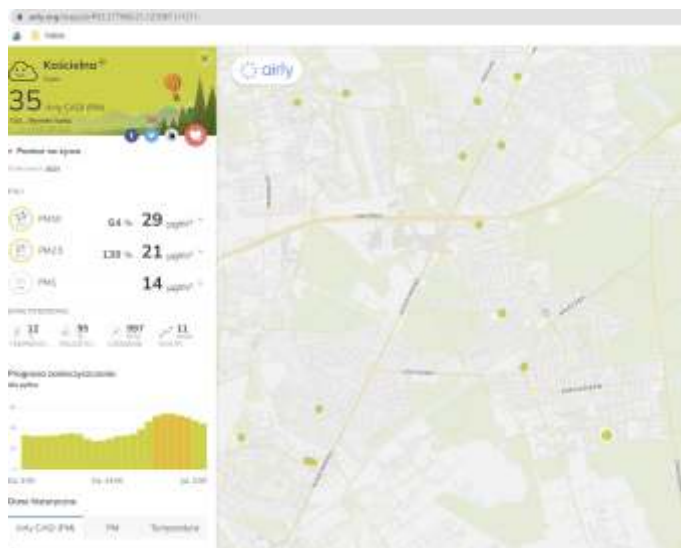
airly.org/map/pl/#51.77985,21.32087,i1421

Kościelna
35 Airly CAQI (PM)

Pomiar na żywo

PM10 64 % 29 µg/m³
PM2.5 139 % 21 µg/m³
PM1 14 µg/m³

12 99 997 11

Prognoza zanieczyszczenia

Dane historyczne

Airly CAQI (PM) PM Temperatura

airly